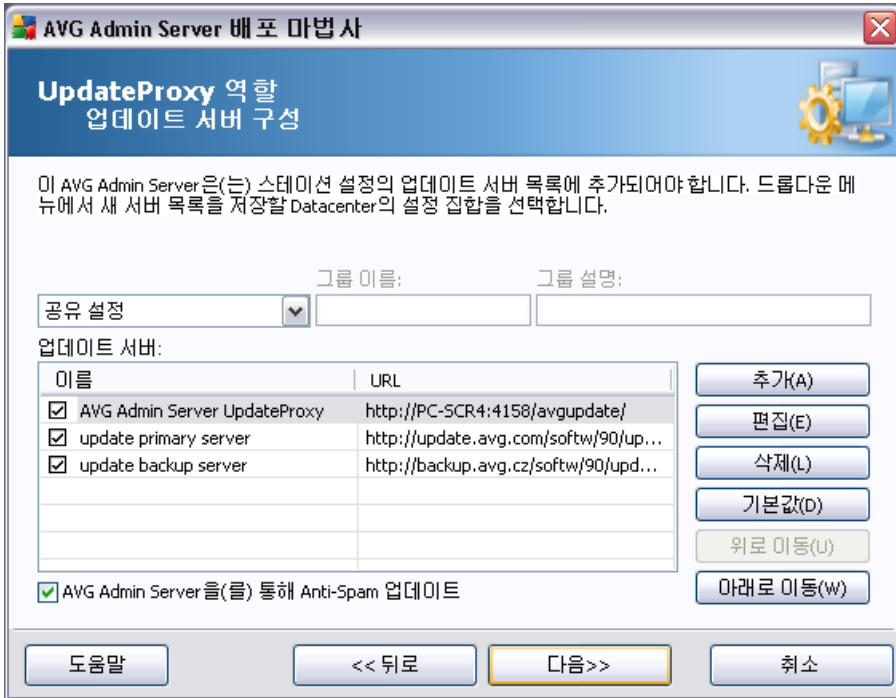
AVG Admin Server 배포 마법사

UpdateProxy 역할
업데이트 서버 구성

이 AVG Admin Server은(는) 스테이션 설정의 업데이트 서버 목록에 추가되어야 합니다. 드롭다운 메뉴에서 새 서버 목록를 저장할 Datacenter의 설정 집합을 선택합니다.

그룹 이름:
그룹 설명:

공유 설정

업데이트 서버:

| 이름 | URL |
|---|---|
| ☑ AVG Admin Server UpdateProxy | http://PC-SCR4:4158/avgupdate/ |
| ☑ update primary server | http://update.avg.com/softw/90/up... |
| ☑ update backup server | http://backup.avg.cz/softw/90/upd... |

추가(A)
편집(E)
삭제(L)
기본값(D)
위로 이동(U)
아래로 이동(W)

☑ AVG Admin Server을(를) 통해 Anti-Spam 업데이트

도움말
<< 뒤로
다음>>
취소